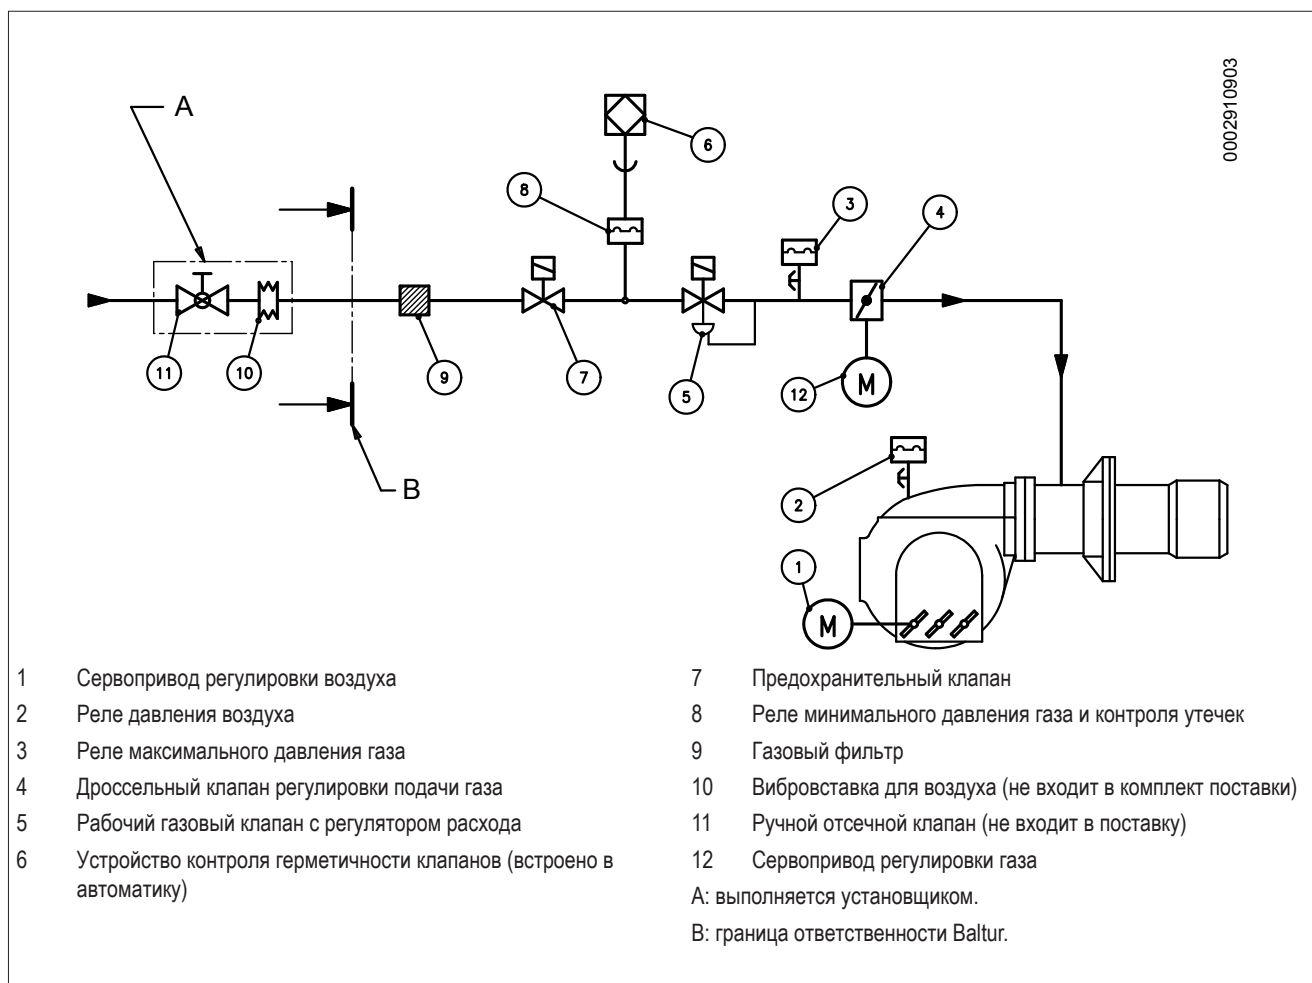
0002910903

A

B

6

8

3

4

11

10

9

7

5

12

M

2

1

M

1 Сервопривод регулировки воздуха
2 Реле давления воздуха
3 Реле максимального давления газа
4 Дроссельный клапан регулировки подачи газа
5 Рабочий газовый клапан с регулятором расхода
6 Устройство контроля герметичности клапанов (встроено в автоматику)

7 Предохранительный клапан
8 Реле минимального давления газа и контроля утечек
9 Газовый фильтр
10 Вибровставка для воздуха (не входит в комплект поставки)
11 Ручной отсечной клапан (не входит в поставку)
12 Сервопривод регулировки газа
A: выполняется установщиком.
B: граница ответственности Baltur.